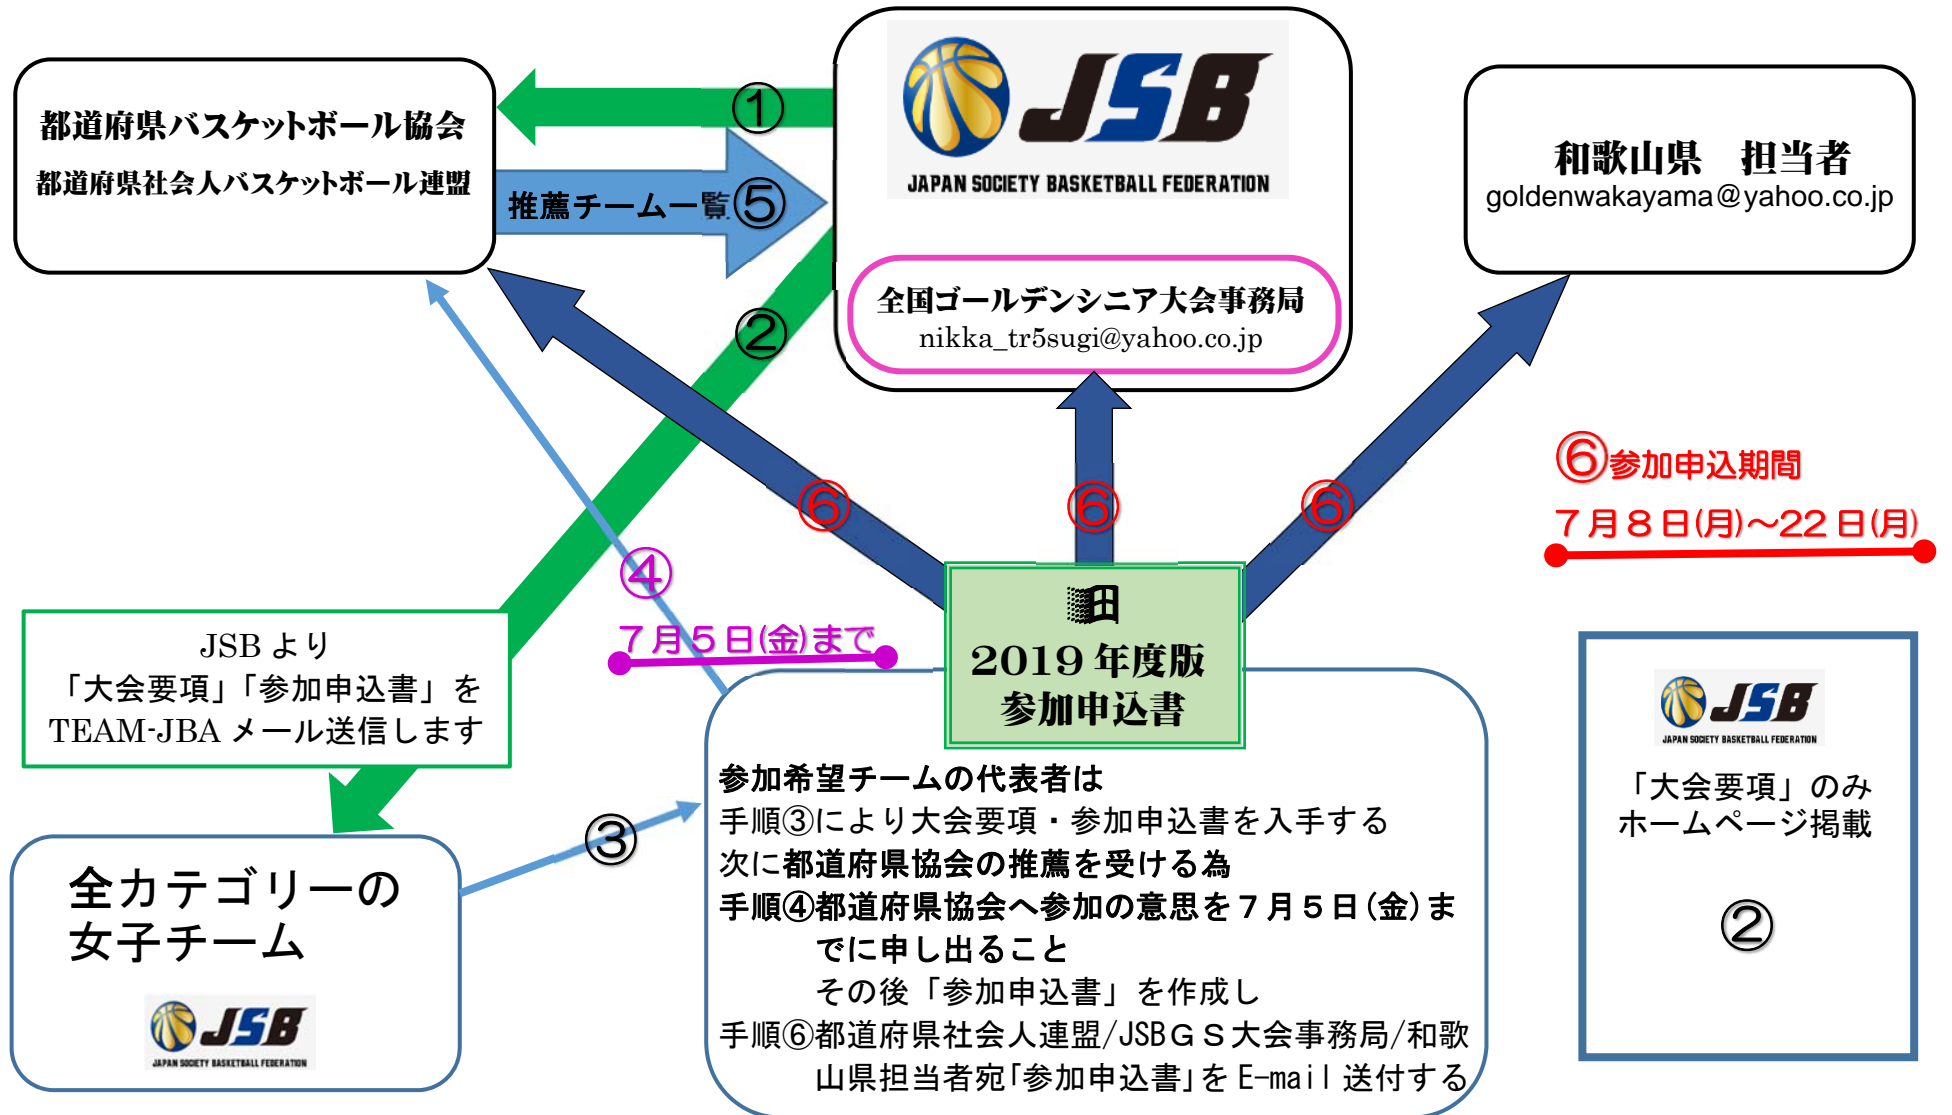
都道府県バスケットボール協会
都道府県社会人バスケットボール連盟

①

推薦チーム一覧⑤

JSB
JAPAN SOCIETY BASKETBALL FEDERATION

全国ゴールデンシニア大会事務局
nikka_tr5sugi@yahoo.co.jp

和歌山県　担当者
goldenwakayama@yahoo.co.jp

②

⑥参加申込期間
７月８日(月)～22 日(月)

⑥ ⑥ ⑥

④
７月５日(金)まで

JSB より
「大会要項」「参加申込書」を
TEAM-JBA メール送信します

2019 年度版
参加申込書

JSB
JAPAN SOCIETY BASKETBALL FEDERATION
「大会要項」のみ
ホームページ掲載

②

全カテゴリーの
女子チーム

JSB
JAPAN SOCIETY BASKETBALL FEDERATION

③

参加希望チームの代表者は
手順③により大会要項・参加申込書を入手する
次に都道府県協会の推薦を受ける為
手順④都道府県協会へ参加の意思を７月５日(金)までに申し出ること
その後「参加申込書」を作成し
手順⑥都道府県社会人連盟/JSBＧＳ大会事務局/和歌山県担当者宛「参加申込書」を E-mail 送付する